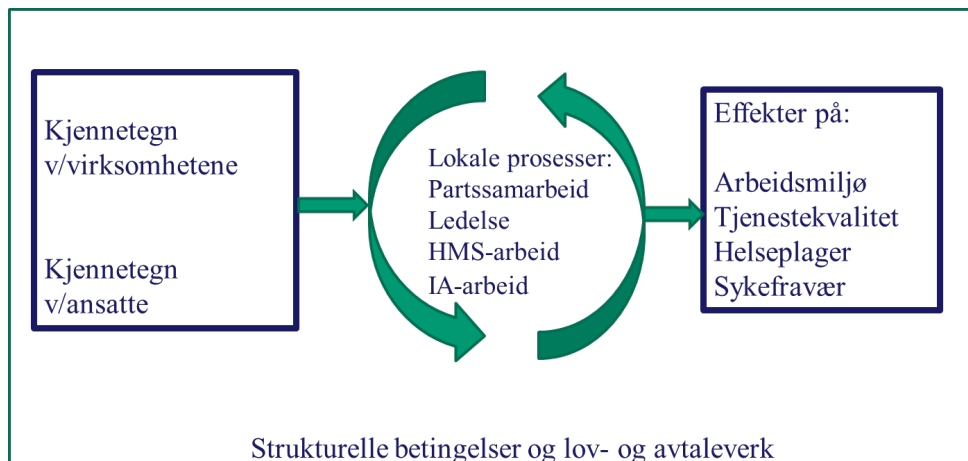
Kjennetegn v/virksomhetene

Kjennetegn v/ansatte

Lokale prosesser:
Partssamarbeid
Ledelse
HMS-arbeid
IA-arbeid

Effekter på:

Arbeidsmiljø
Tjenestekvalitet
Helseplager
Sykefravær

Strukturelle betingelser og lov- og avtaleverk